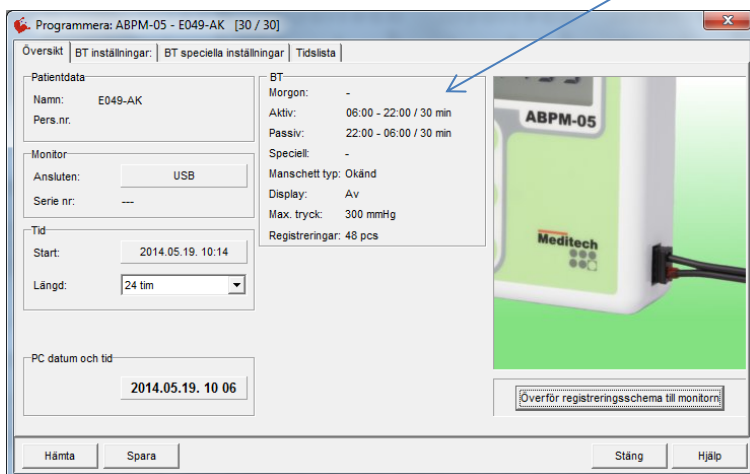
Programmera: ABPM-05 - E049-AK [30 / 30]

Översikt | BT inställningar: | BT speciella inställningar | Tidslista

Patientdata
Namn: E049-AK
Pers.nr.

Monitor
Ansluten: USB
Serie nr: ---

Tid
Start: 2014.05.19. 10:14
Längd: 24 tim

PC datum och tid
2014.05.19. 10 06

BT
Morgon: -
Aktiv: 06:00 - 22:00 / 30 min
Passiv: 22:00 - 06:00 / 30 min
Speciell: -
Manschett typ: Okänd
Display: Av
Max. tryck: 300 mmHg
Registreringar: 48 pcs

ABPM-05
Meditech

Överför registreringsschema till monitorn

Hämta
Spara
Stäng
Hjälp